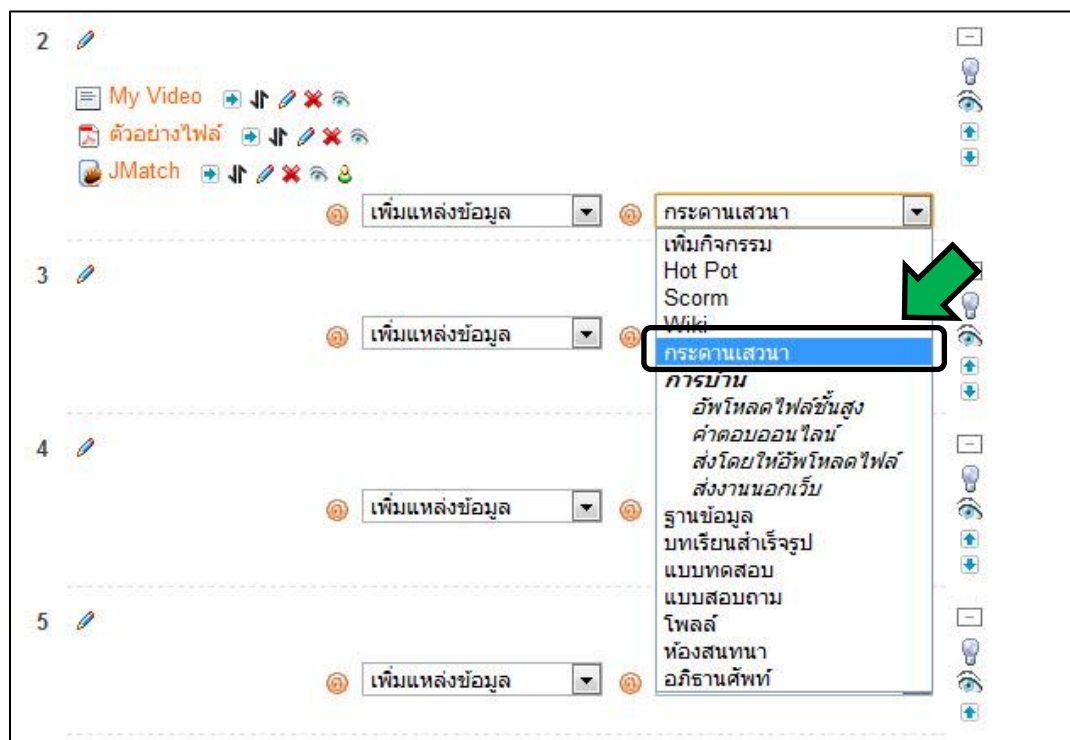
2

My Video

ตัวอย่างไฟล์

JMatch

เพิ่มแหล่งข้อมูล

กระดานเสวนา

3

เพิ่มแหล่งข้อมูล

เพิ่มกิจกรรม
Hot Pot
Scorm
Wiki
กระดานเสวนา
การบ้าน
อัพโหลดไฟล์ขั้นสูง
คำตอบออนไลน์
ส่งโดยให้อัพโหลดไฟล์
ส่งงานนอกเว็บ
ฐานข้อมูล
บทเรียนสำเร็จรูป
แบบทดสอบ
แบบสอบถาม
โพลล์
ห้องสนทนา
อภิธานศัพท์

4

เพิ่มแหล่งข้อมูล

5

เพิ่มแหล่งข้อมูล